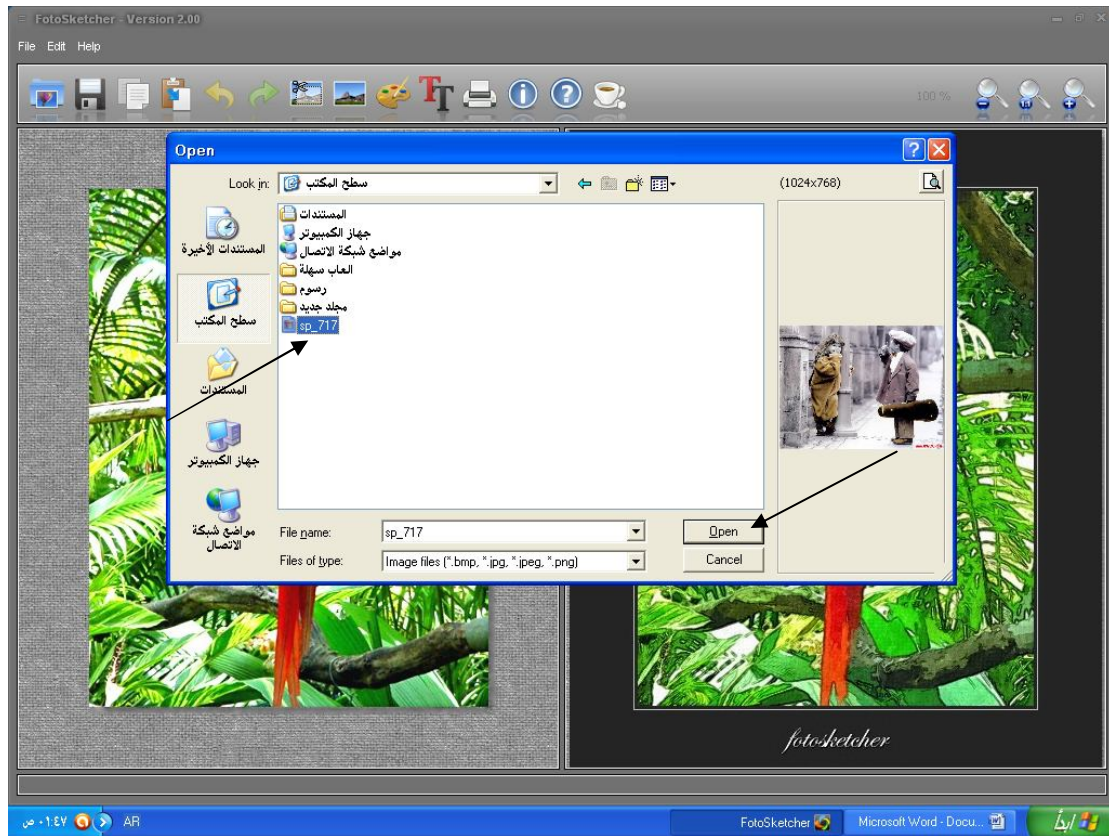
FotoSketcher - Version 2.00

File Edit Help

100 %

Open

Look in: سطح المكتب

(1024x768)

المستندات الأخيرة

سطح المكتب

المستندات

جهاز الكمبيوتر

مواضع شبكة الاتصال

المستندات
جهاز الكمبيوتر
مواضع شبكة الاتصال
العاب سهلة
رسوم
مجلد جديد
sp_717

File name: sp_717

Files of type: Image files (*.bmp, *.jpg, *.jpeg, *.png)

Open

Cancel

fotosketcher

ابدأ

Microsoft Word - Docu...

FotoSketcher

AR

٠١:٤٧ ص